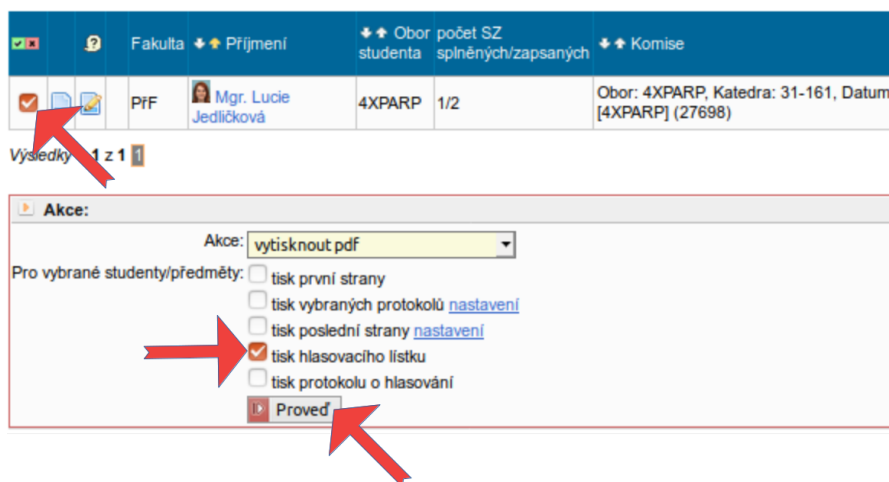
| | | | Fakulta | Příjmení | Obor studenta | počet SZ splněných/zapsaných | Komise |
|---|---|---|---|---|---|---|---|
| | | | PřF | Mgr. Lucie Jedličková | 4XPARP | 1/2 | Obor: 4XPARP, Katedra: 31-161, Datum [4XPARP] (27698) |

Výsledky 1 z 1 1

Akce:

Akce: vytisknout pdf

Pro vybrané studenty/předměty: tisk první strany
tisk vybraných protokolů nastavení
tisk poslední strany nastavení
tisk hlasovacího lístku
tisk protokolu o hlasování

Proveď